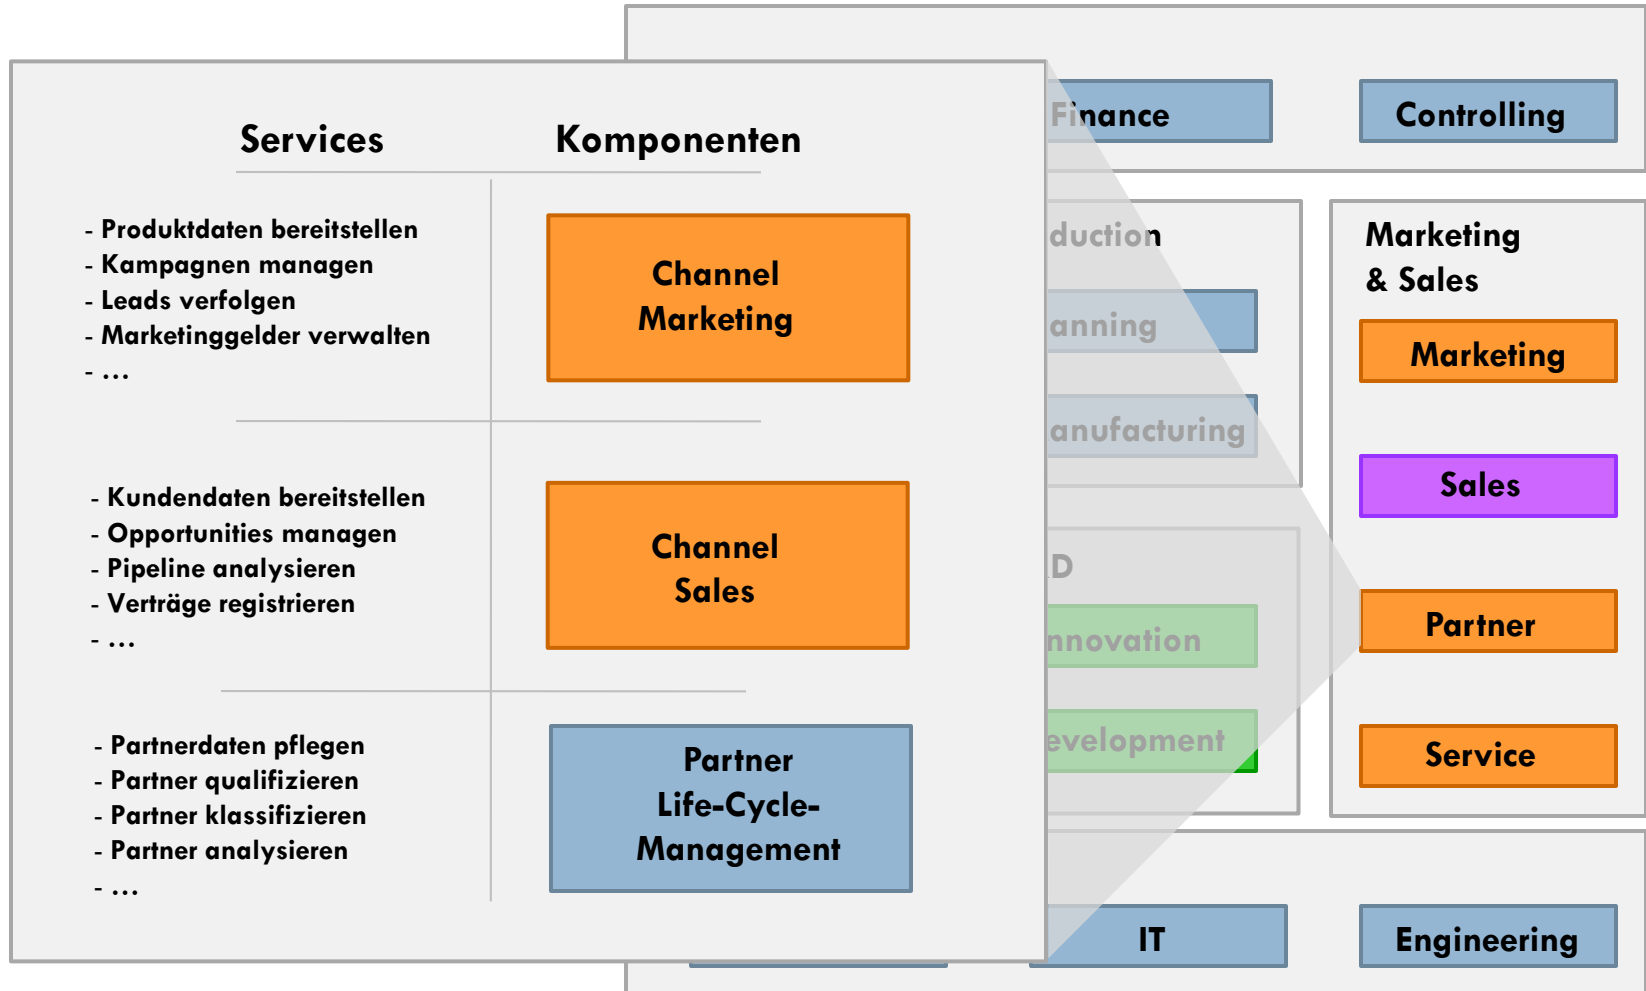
Services

Komponenten

- Produktdaten bereitstellen
- Kampagnen managen
- Leads verfolgen
- Marketinggelder verwalten
- …

Channel Marketing

- Kundendaten bereitstellen
- Opportunities managen
- Pipeline analysieren
- Verträge registrieren
- …

Channel Sales

- Partnerdaten pflegen
- Partner qualifizieren
- Partner klassifizieren
- Partner analysieren
- …

Partner Life-Cycle-Management

Finance

Controlling

duction

anning

anufacturing

D

nnovation

evelopment

Marketing & Sales

Marketing

Sales

Partner

Service

IT

Engineering